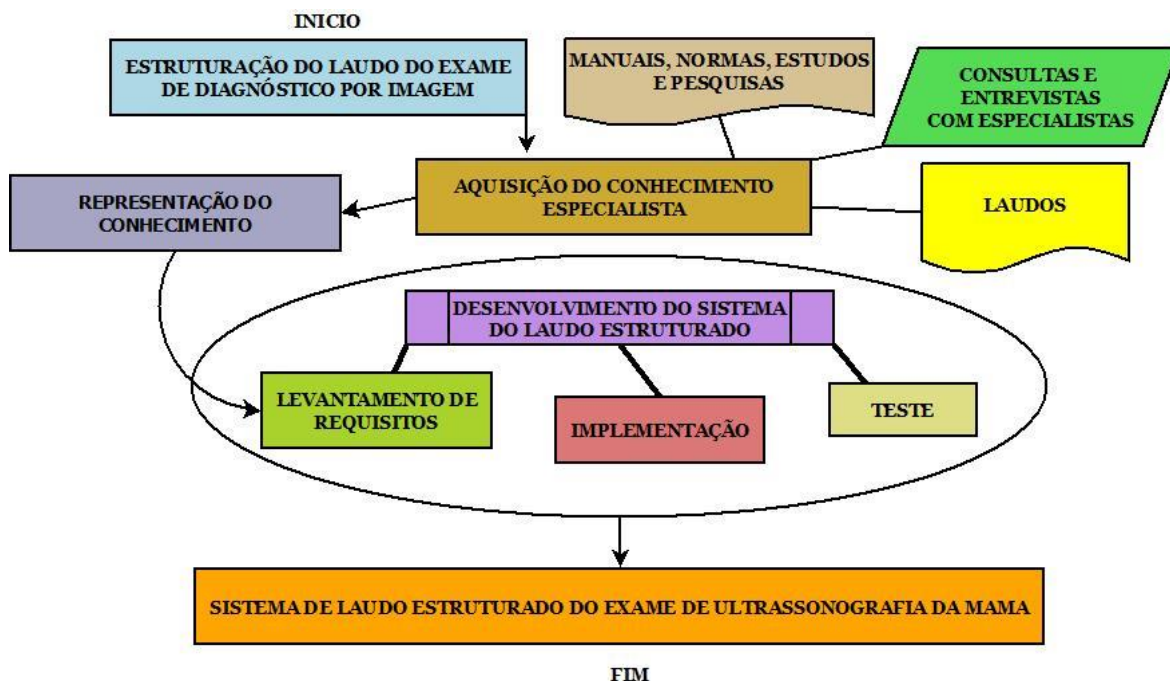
INICIO

ESTRUTURAÇÃO DO LAUDO DO EXAME DE DIAGNÓSTICO POR IMAGEM

MANUAIS, NORMAS, ESTUDOS E PESQUISAS

CONSULTAS E ENTREVISTAS COM ESPECIALISTAS

REPRESENTAÇÃO DO CONHECIMENTO

AQUISIÇÃO DO CONHECIMENTO ESPECIALISTA

LAUDOS

DESENVOLVIMENTO DO SISTEMA DO LAUDO ESTRUTURADO

LEVANTAMENTO DE REQUISITOS

IMPLEMENTAÇÃO

TESTE

SISTEMA DE LAUDO ESTRUTURADO DO EXAME DE ULTRASSONOGRAFIA DA MAMA

FIM